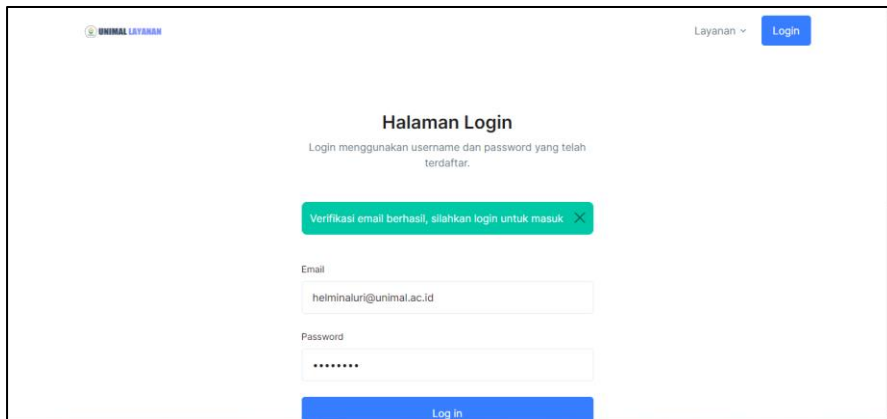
UNIMAL LAYANAN

Layanan

Login

Halaman Login

Login menggunakan username dan password yang telah terdaftar.

Verifikasi email berhasil, silahkan login untuk masuk

Email

helminaluri@unimal.ac.id

Password

••••••••

Log in